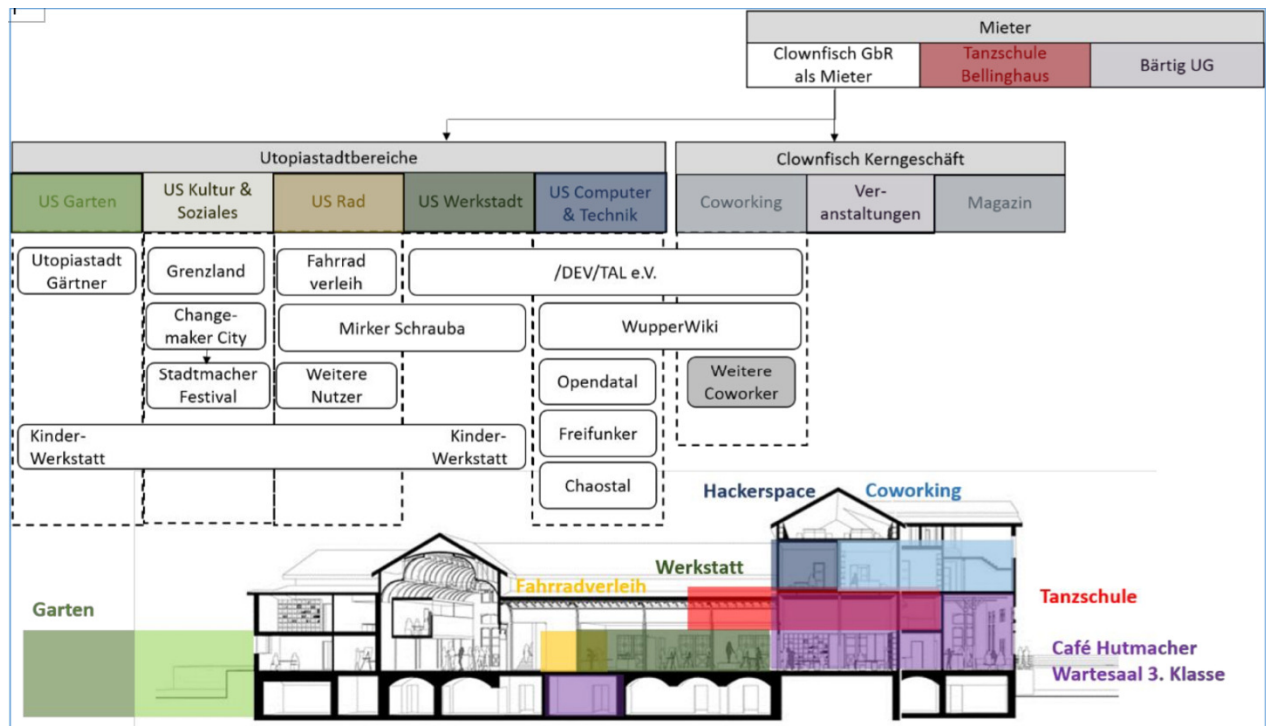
Mieter

Clownfisch GbR als Mieter

Tanzschule Bellinghaus

Bärtig UG

Utopiastadtbereiche

Clownfisch Kerngeschäft

US Garten

US Kultur & Soziales

US Rad

US Werkstadt

US Computer & Technik

Coworking

Veranstaltungen

Magazin

Utopiastadt Gärtner

Grenzland

Fahrrad verleih

/DEV/TAL e.V.

Changemaker City

Mirker Schrauba

WupperWiki

Stadtmacher Festival

Weitere Nutzer

Opendatal

Weitere Coworker

Kinder-Werkstatt

Kinder-Werkstatt

Freifunker

Chaostal

Hackerspace

Coworking

Werkstatt

Fahrradverleih

Garten

Tanzschule

Café Hutmacher
Wartesaal 3. Klasse